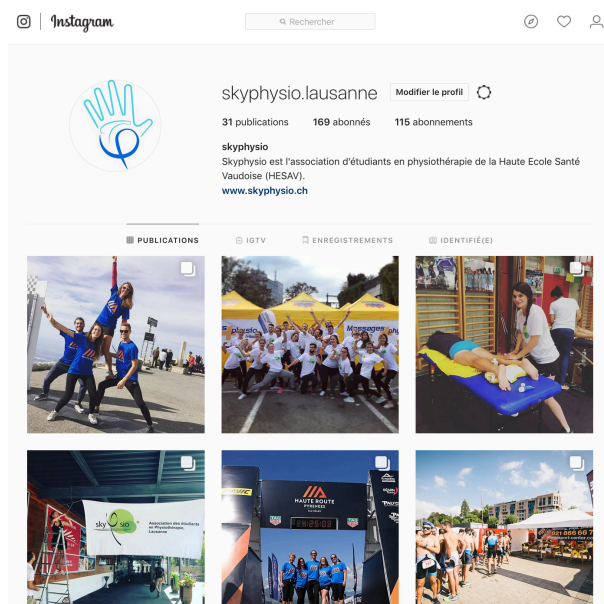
Instagram

Rechercher

skyphysio.lausanne Modifier le profil

31 publications 169 abonnés 115 abonnements

skyphysio
Skyphysio est l'association d'étudiants en physiothérapie de la Haute Ecole Santé Vaudoise (HESAV).
www.skyphysio.ch

PUBLICATIONS IGTV ENREGISTREMENTS IDENTIFIÉ(E)

Massages

sky sio
Association des étudiants en Physiothérapie Lausanne

HAUTE ROUTE PYRENEES